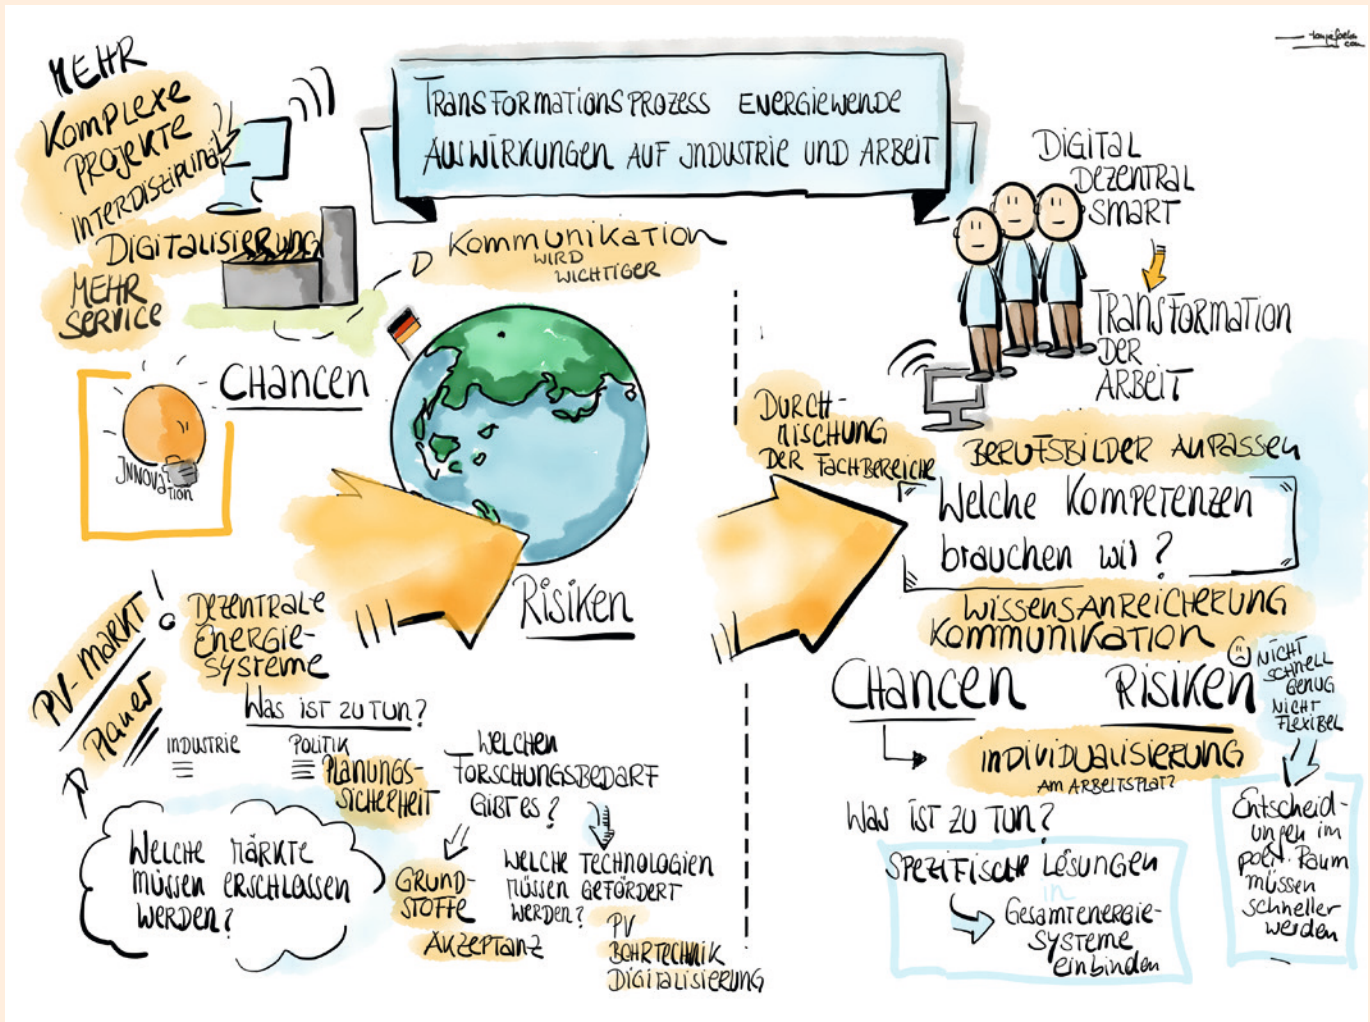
TRANSFORMATIONSPROZESS ENERGIEWENDE
AUSWIRKUNGEN AUF INDUSTRIE UND ARBEIT

tanjafoehr.com

MEHR
KOMPLEXE PROJEKTE
INTERDISZIPLINÄR
DIGITALISIERUNG
MEHR SERVICE

D
KOMMUNIKATION WIRD WICHTIGER

CHANCEN
INNOVATION

RISIKEN

PV-MARKT!
Dauer
DEZENTRALE ENERGIE-SYSTEME

Was IST ZU TUN?
INDUSTRIE
POLITIK
PLANUNGS-SICHERHEIT
WELCHEN FORSCHUNGSBEDARF GIBT ES?
GRUND-STOFFE
AKZEPTANZ
WELCHE TECHNOLOGIEN MÜSSEN GEFÖRDERT WERDEN?
PV
BOHRTECHNIK
DIGITALISIERUNG

WELCHE MÄRKTE MÜSSEN ERSCHLOSSEN WERDEN?

DIGITAL
DEZENTRAL
SMART
TRANSFORMATION DER ARBEIT

DURCH-MISCHUNG DER FACHBEREICHE
BERUFSBILDER ANPASSEN
Welche Kompetenzen brauchen wir?
WISSENSANREICHERUNG
KOMMUNIKATION

CHANCEN
RISIKEN
NICHT SCHNELL GENUG
NICHT FLEXIBEL

INDIVIDUALISIERUNG AM ARBEITSPLATZ

Was IST ZU TUN?
SPEZIFISCHE LÖSUNGEN
in Gesamtenergie-systeme einbinden

Entscheid-ungen im polit. Raum müssen schneller werden